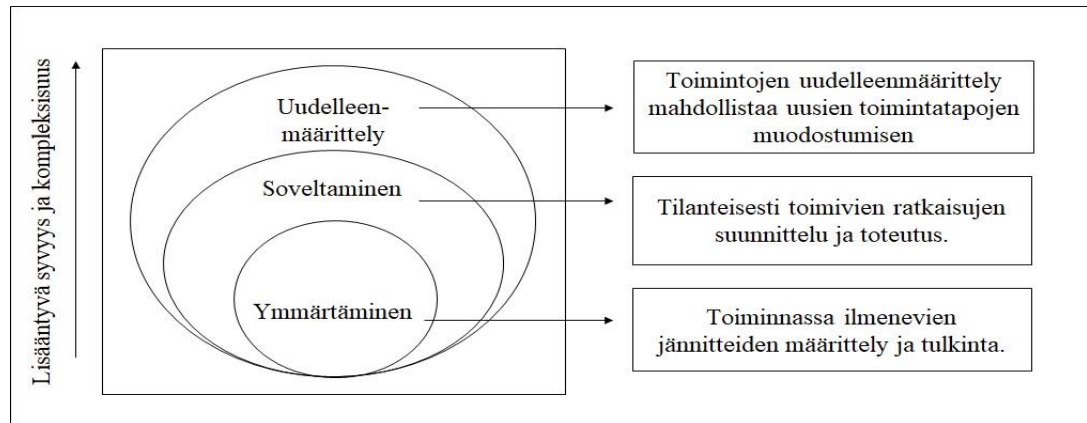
Lisääntyvä syvyys ja kompleksisuus

Uudelleenmäärittely

Soveltaminen

Ymmärtäminen

Toimintojen uudelleenmäärittely mahdollistaa uusien toimintatapojen muodostumisen

Tilanteisesti toimivien ratkaisujen suunnittelu ja toteutus.

Toiminnassa ilmenevien jännitteiden määrittely ja tulkinta.